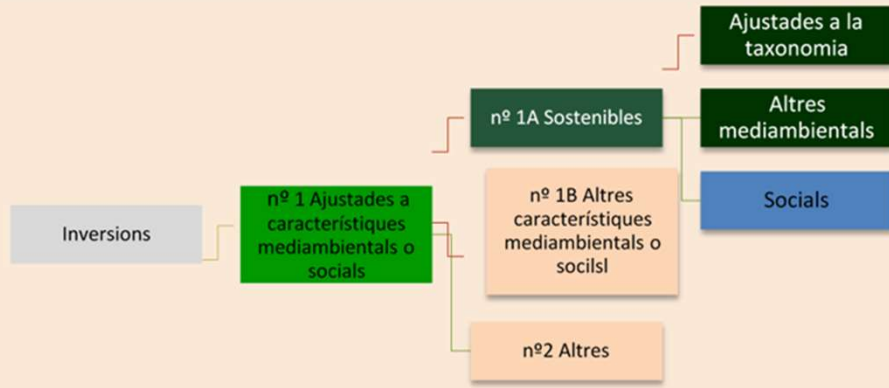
Inversions

nº 1 Ajustades a característiques mediambientals o socials

nº 1A Sostenibles

Ajustades a la taxonomia

Altres mediambientals

Socials

nº 1B Altres característiques mediambientals o socilsl

nº2 Altres